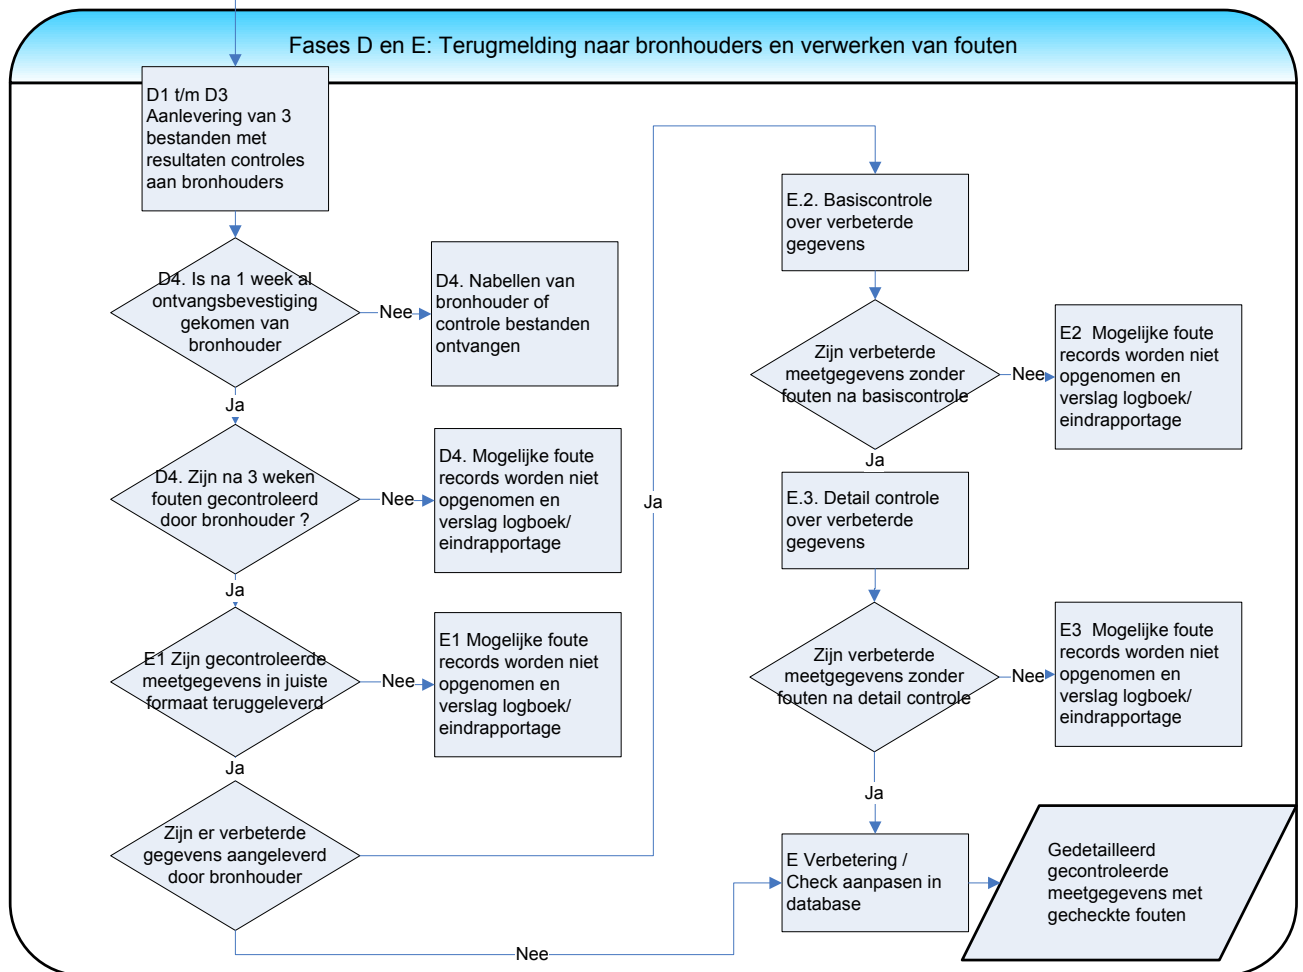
Fases D en E: Terugmelding naar bronhouders en verwerken van fouten

D1 t/m D3 Aanlevering van 3 bestanden met resultaten controles aan bronhouders

D4. Is na 1 week al ontvangsbevestiging gekomen van bronhouder

Nee

D4. Nabellen van bronhouder of controle bestanden ontvangen

Ja

D4. Zijn na 3 weken fouten gecontroleerd door bronhouder ?

Nee

D4. Mogelijke foute records worden niet opgenomen en verslag logboek/ eindrapportage

Ja

E1 Zijn gecontroleerde meetgegevens in juiste formaat teruggeleverd

Nee

E1 Mogelijke foute records worden niet opgenomen en verslag logboek/ eindrapportage

Ja

Zijn er verbeterde gegevens aangeleverd door bronhouder

Ja

Nee

E.2. Basiscontrole over verbeterde gegevens

Zijn verbeterde meetgegevens zonder fouten na basiscontrole

Nee

E2 Mogelijke foute records worden niet opgenomen en verslag logboek/ eindrapportage

Ja

E.3. Detail controle over verbeterde gegevens

Zijn verbeterde meetgegevens zonder fouten na detail controle

Nee

E3 Mogelijke foute records worden niet opgenomen en verslag logboek/ eindrapportage

Ja

E Verbetering / Check aanpasen in database

Gedetailleerd gecontroleerde meetgegevens met gecheckte fouten